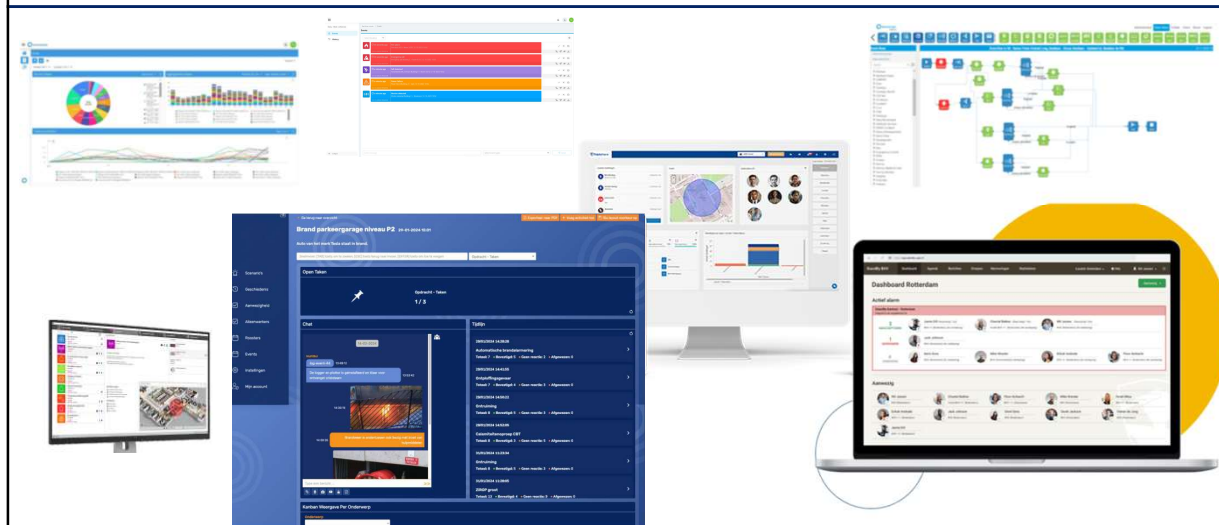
Brand parkeergarage niveau P2

Auto van het merk Tesla staat in brand.

Scenario's
Geschiedenis
Aanwezigheid
Alarmeerders
Roosters
Events
Instellingen
Mijn account

Open Taken

Opdracht - Taken
1 / 3

Chat

Tijdlijn

Automatische brandmelding

Ontruiming

Ontruiming

Ontruiming

ZSGIP groot

Dashboard Rotterdam

Actief alarm

Aanwezig